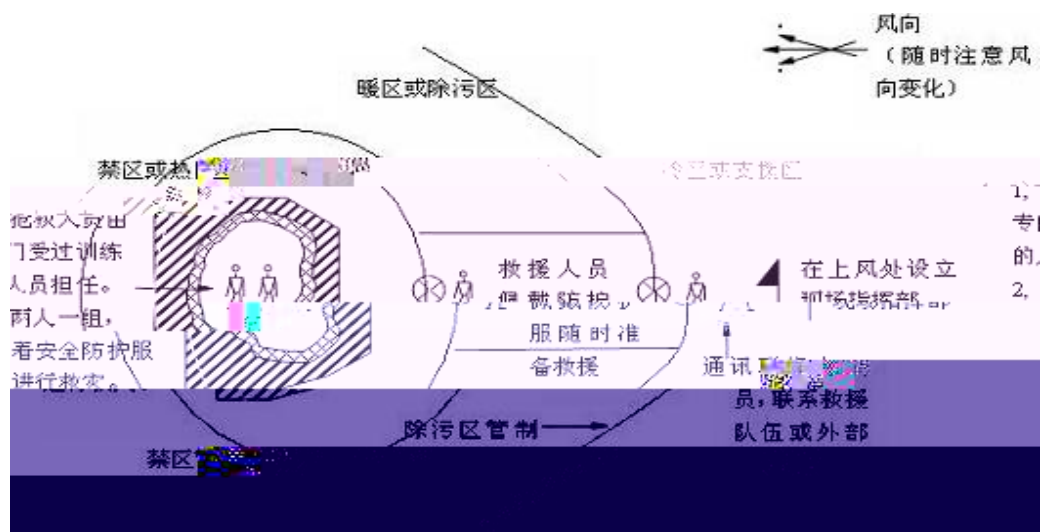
风向
（随时注意风向变化）

暖区或除污区

禁区或热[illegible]

冷区或支援区

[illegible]救入员由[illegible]门受过训练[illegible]人员担任。两人一组，着安全防护服进行救灾。

救援人员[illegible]服随时准备救援

在上风处设立现场指挥部

通讯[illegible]员，联系救援队伍或外部

1，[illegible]专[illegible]的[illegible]2，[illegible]

除污区管制

禁区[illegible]